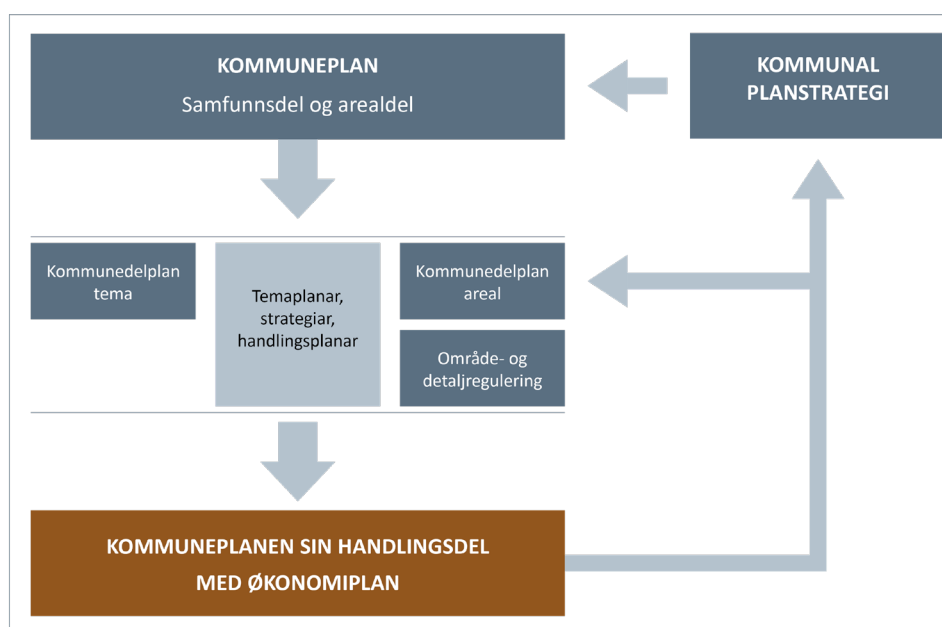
KOMMUNEPLAN
Samfunnsdel og arealdel

KOMMUNAL PLANSTRATEGI

Kommunedelplan tema

Temaplanar, strategiar, handlingsplanar

Kommunedelplan areal

Område- og detaljregulering

KOMMUNEPLANEN SIN HANDLINGSDEL MED ØKONOMIPLAN